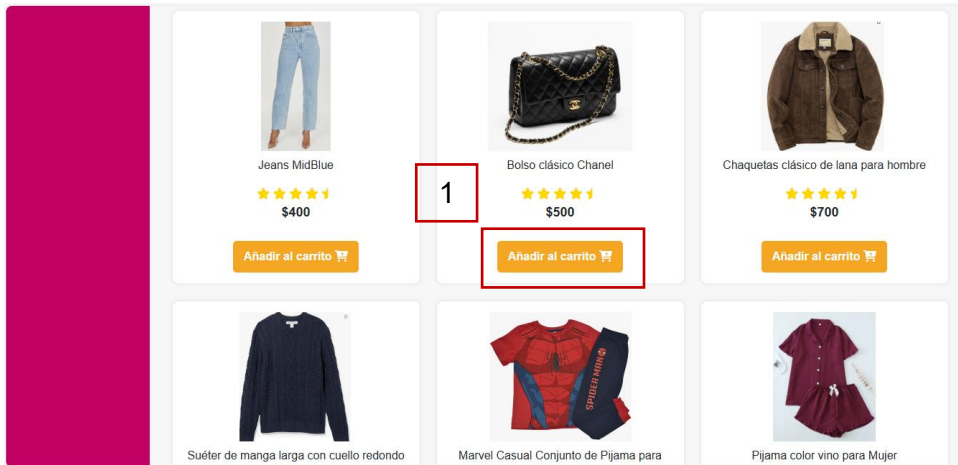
Jeans MidBlue

$400

Añadir al carrito

1

Bolso clásico Chanel

$500

Añadir al carrito

Chaquetas clásico de lana para hombre

$700

Añadir al carrito

Suéter de manga larga con cuello redondo

Marvel Casual Conjunto de Pijama para

SPIDER-MAN

Pijama color vino para Mujer